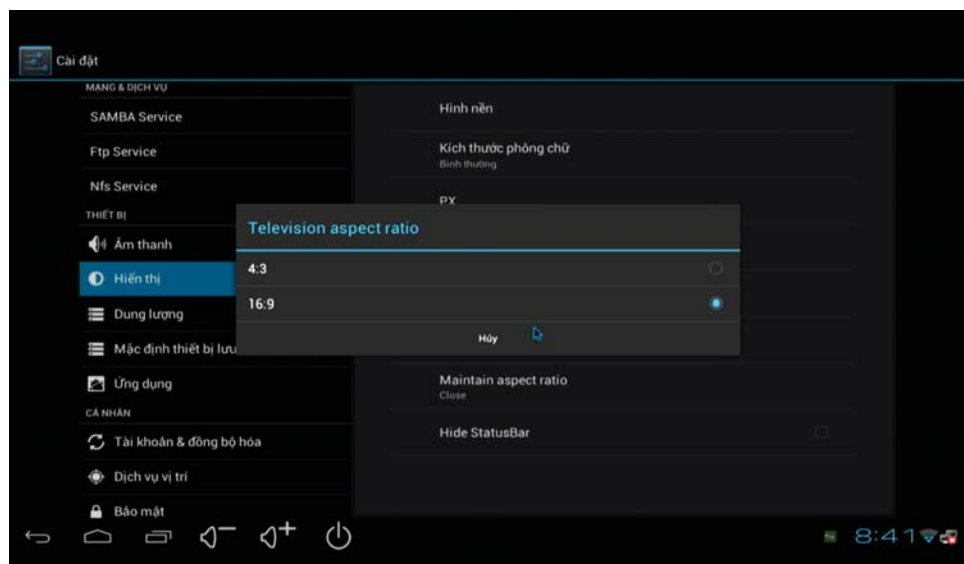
Cài đặt

MẠNG & DỊCH VỤ

SAMBA Service

Ftp Service

Nfs Service

THIẾT BỊ

Âm thanh

Hiển thị

Dung lượng

Mặc định thiết bị lưu

Ứng dụng

CÁ NHÂN

Tài khoản & đồng bộ hóa

Dịch vụ vị trí

Bảo mật

Hình nền

Kích thước phông chữ
Bình thường

PX

Television aspect ratio

4:3

16:9

Hủy

Maintain aspect ratio
Close

Hide StatusBar

8:41